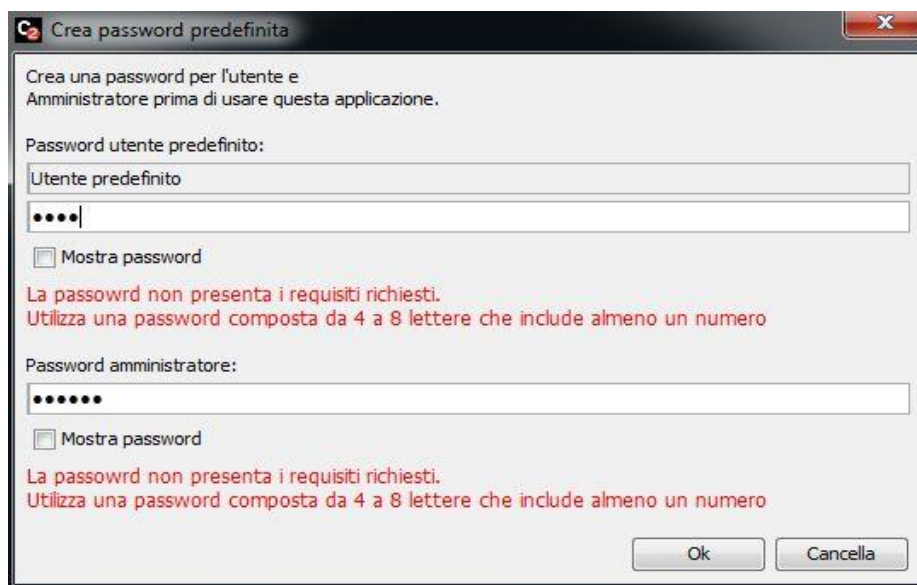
C2 Crea password predefinita

Crea una password per l'utente e Amministratore prima di usare questa applicazione.

Password utente predefinito:

Utente predefinito

••••

Mostra password

La passowrd non presenta i requisiti richiesti.
Utilizza una password composta da 4 a 8 lettere che include almeno un numero

Password amministratore:

••••••

Mostra password

La passowrd non presenta i requisiti richiesti.
Utilizza una password composta da 4 a 8 lettere che include almeno un numero

Ok Cancella